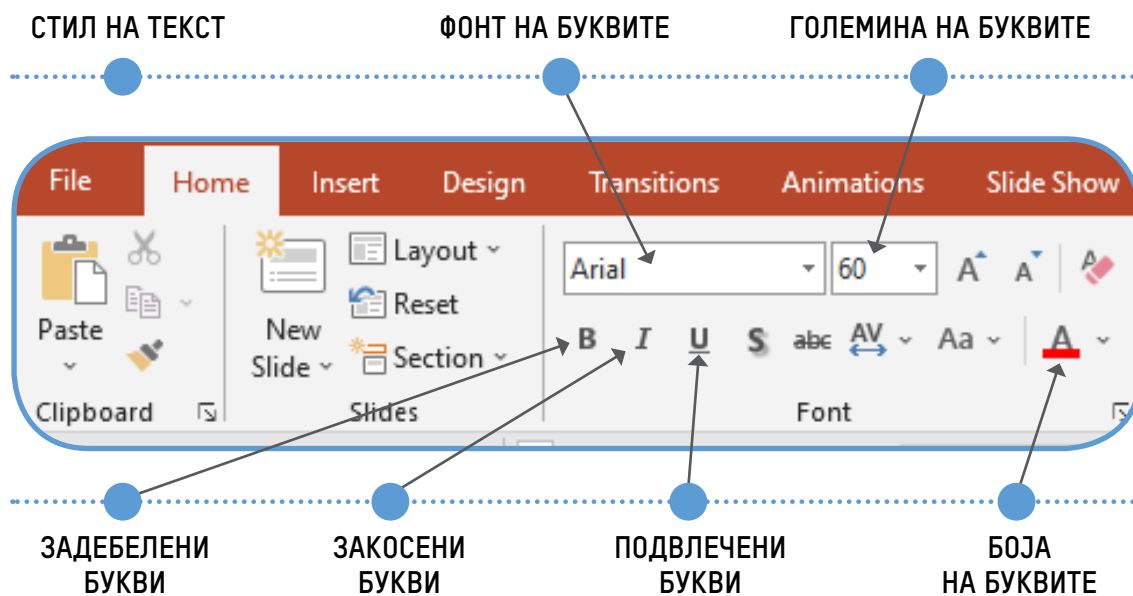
СТИЛ НА ТЕКСТ

ФОНТ НА БУКВИТЕ

ГОЛЕМИНА НА БУКВИТЕ

File Home Insert Design Transitions Animations Slide Show

Paste

Clipboard

New Slide

Layout

Reset

Section

Slides

Arial

60

A A

B I U S abc AV Aa A

Font

ЗАДЕБЕЛЕНИ БУКВИ

ЗАКОСЕНИ БУКВИ

ПОДВЛЕЧЕНИ БУКВИ

БОЈА НА БУКВИТЕ